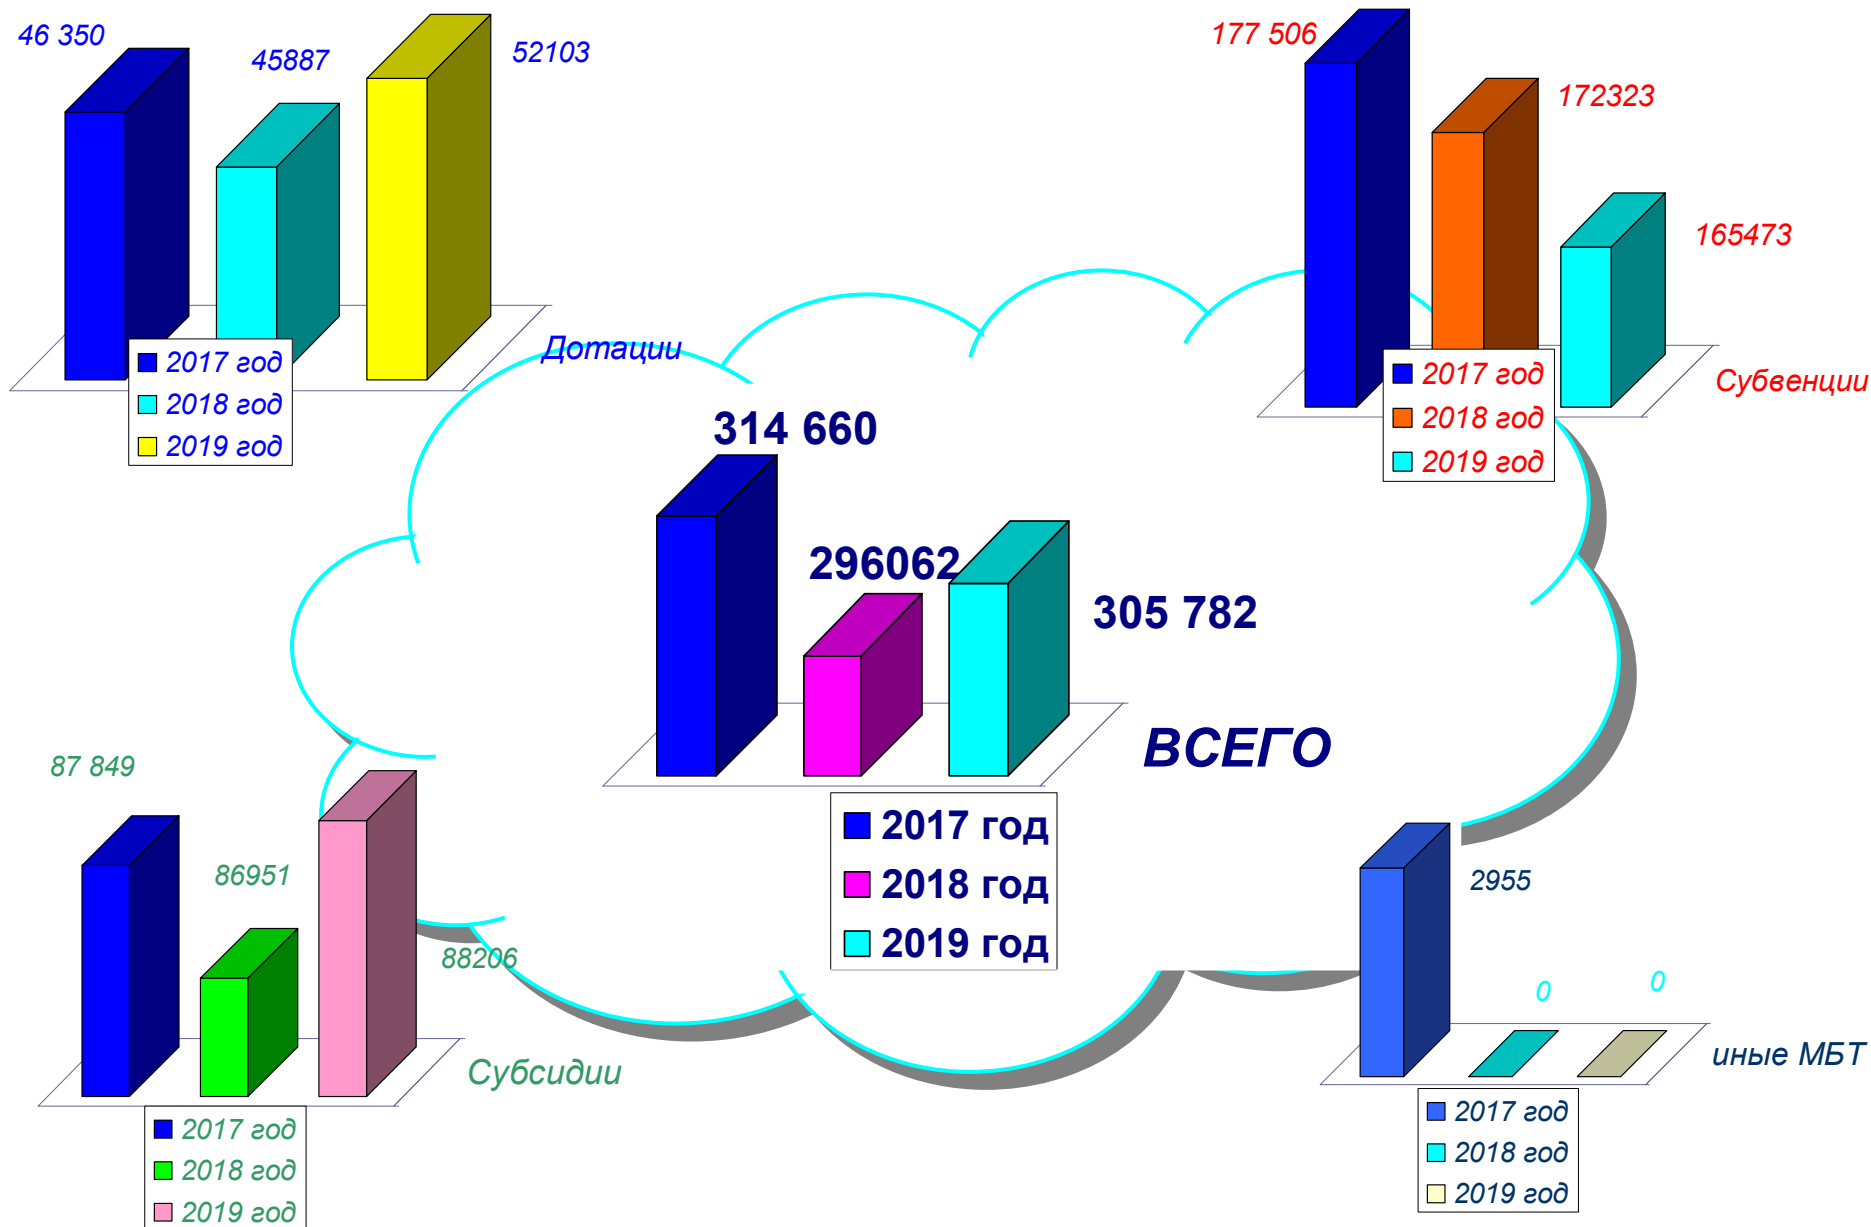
46 350
45887
52103
2017 год
2018 год
2019 год
Дотации

177 506
172323
165473
2017 год
2018 год
2019 год
Субвенции

314 660
296062
305 782
ВСЕГО
2017 год
2018 год
2019 год

87 849
86951
88206
Субсидии
2017 год
2018 год
2019 год

2955
0
0
иные МБТ
2017 год
2018 год
2019 год